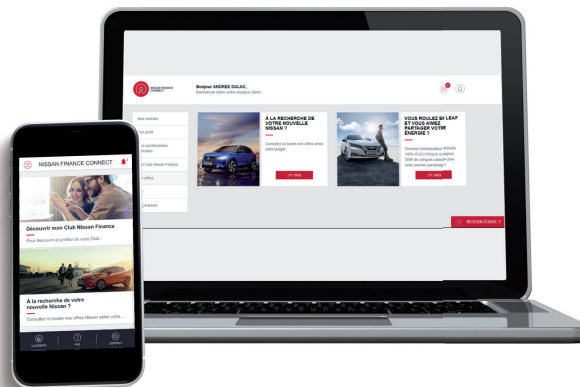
NISSAN FINANCE CONNECT

Bonjour ANDRE DULAC,
Bienvenue dans votre espace client

Mes contrats

Mon profil

Club Nissan Finance

offres

À LA RECHERCHE DE VOTRE NOUVELLE NISSAN ?

Consultez ici toutes les offres selon votre budget.

J'Y VAIS

VOUS ROULEZ EN LEAF ET VOUS AIMEZ PARTAGER VOTRE ÉNERGIE ?

J'Y VAIS

BESOIN D'AIDE ?

NISSAN FINANCE CONNECT

Découvrir mon Club Nissan Finance

Pour découvrir et profiter de votre Club :

À la recherche de votre nouvelle Nissan ?

Consultez ici toutes nos offres Nissan selon votre...

CONTRATS

FAQ

CONTACT